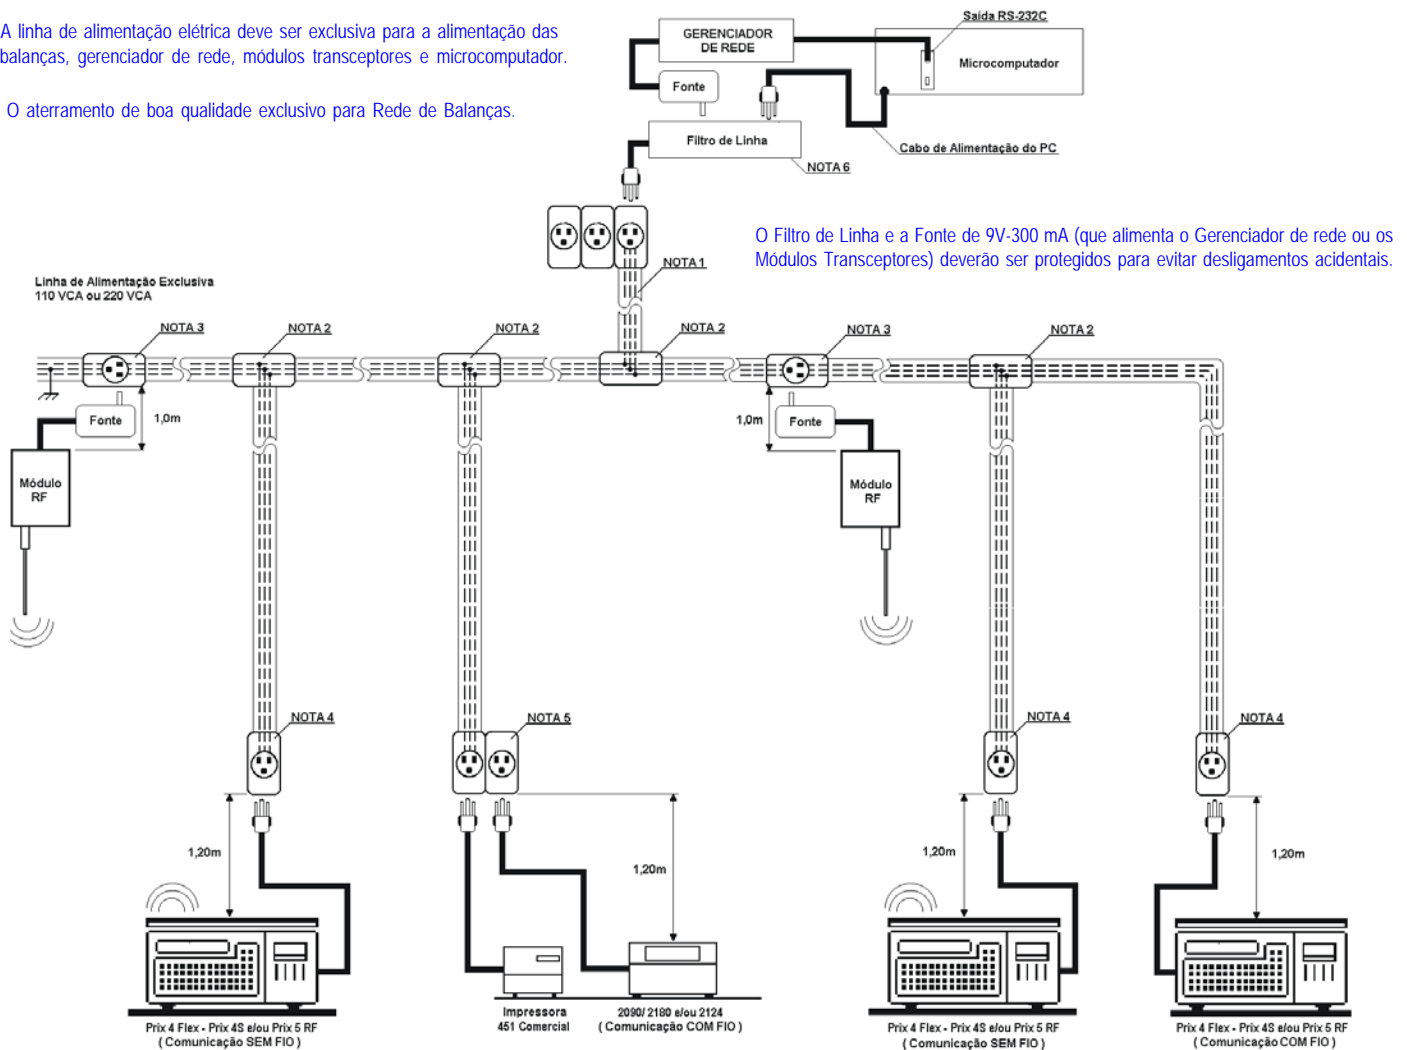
A linha de alimentação elétrica deve ser exclusiva para a alimentação das balanças, gerenciador de rede, módulos transceptores e microcomputador.

O aterramento de boa qualidade exclusivo para Rede de Balanças.

GERENCIADOR DE REDE

Saída RS-232C

Microcomputador

Fonte

Filtro de Linha

Cabo de Alimentação do PC

NOTA 6

O Filtro de Linha e a Fonte de 9V-300 mA (que alimenta o Gerenciador de rede ou os Módulos Transceptores) deverão ser protegidos para evitar desligamentos acidentais.

NOTA 1

Linha de Alimentação Exclusiva
110 VCA ou 220 VCA

NOTA 3

NOTA 2

NOTA 2

NOTA 2

NOTA 3

NOTA 2

Fonte

1,0m

Módulo RF

1,0m

Fonte

Módulo RF

NOTA 4

NOTA 5

NOTA 4

NOTA 4

1,20m

1,20m

1,20m

1,20m

Prix 4 Flex - Prix 4S e/ou Prix 5 RF
( Comunicação SEM FIO )

Impressora
451 Comercial

2090/ 2180 e/ou 2124
( Comunicação COM FIO )

Prix 4 Flex - Prix 4S e/ou Prix 5 RF
( Comunicação SEM FIO )

Prix 4 Flex - Prix 4S e/ou Prix 5 RF
( Comunicação COM FIO )